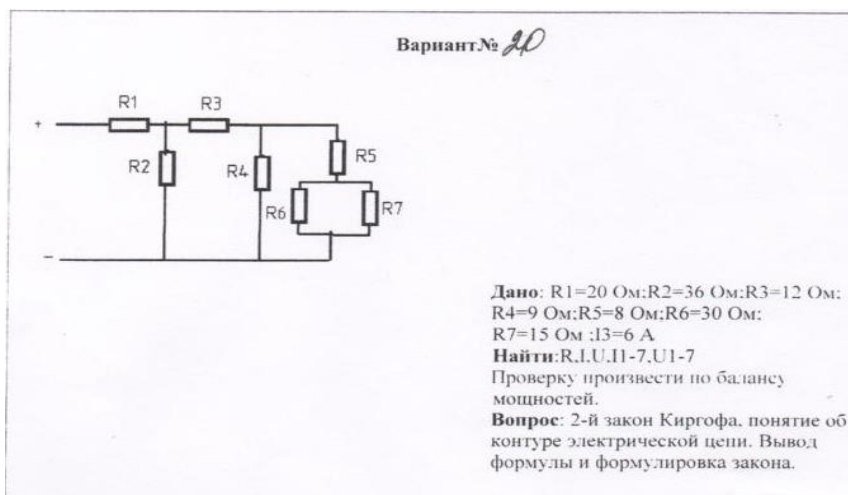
Вариант№ 20

+

R1

R3

R2

R4

R5

R6

R7

–

**Дано**: R1=20 Ом;R2=36 Ом;R3=12 Ом; R4=9 Ом;R5=8 Ом;R6=30 Ом; R7=15 Ом ;I3=6 А
**Найти**:R,I,U,I1-7,U1-7
Проверку произвести по балансу мощностей.
**Вопрос**: 2-й закон Киргофа, понятие об контуре электрической цепи. Вывод формулы и формулировка закона.